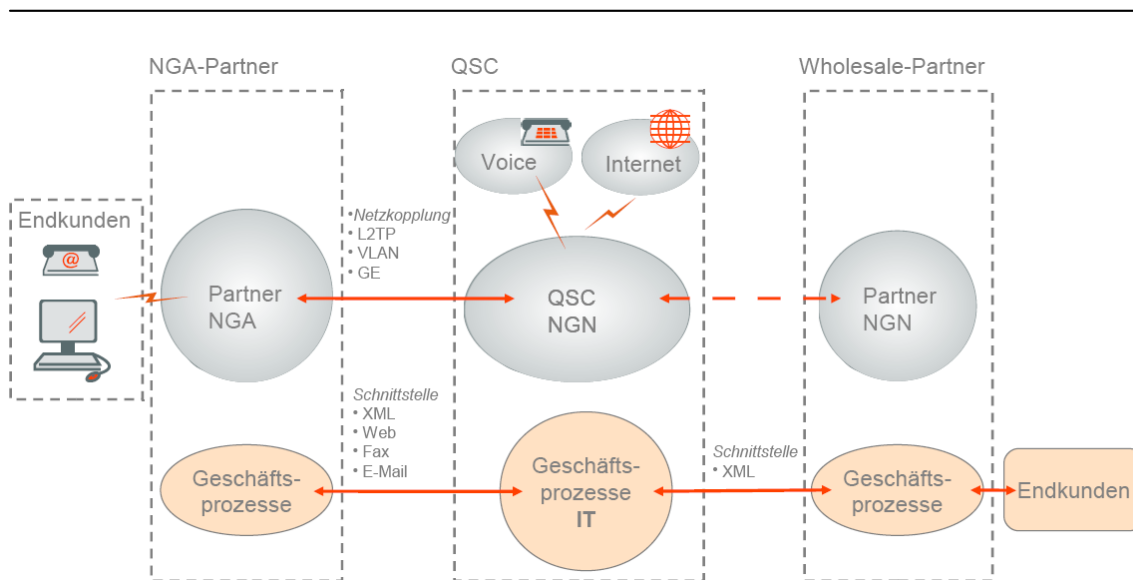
NGA-Partner

QSC

Wholesale-Partner

Voice

Internet

Endkunden

•Netzkopplung
• L2TP
• VLAN
• GE

Partner NGA

QSC NGN

Partner NGN

Schnittstelle
• XML
• Web
• Fax
• E-Mail

Geschäfts-prozesse

Geschäfts-prozesse IT

Schnittstelle
• XML

Geschäfts-prozesse

Endkunden